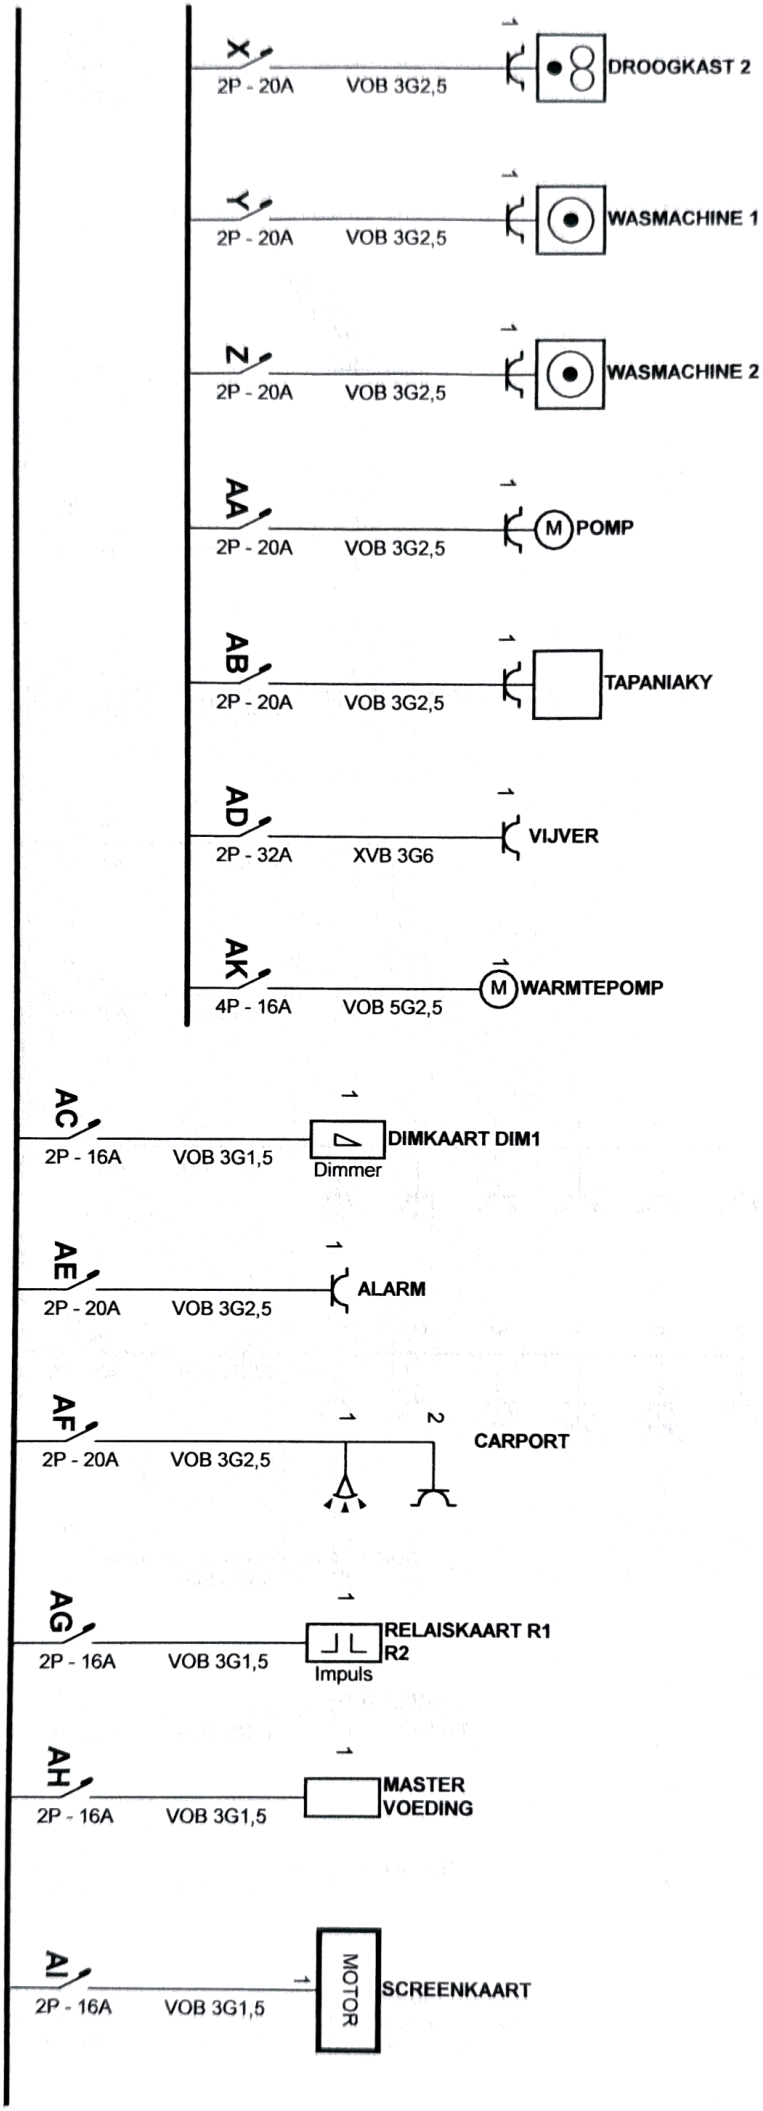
X
2P - 20A VOB 3G2,5
1
DROOGKAST 2

Y
2P - 20A VOB 3G2,5
1
WASMACHINE 1

Z
2P - 20A VOB 3G2,5
1
WASMACHINE 2

AA
2P - 20A VOB 3G2,5
1
M POMP

AB
2P - 20A VOB 3G2,5
1
TAPANIAKY

AD
2P - 32A XVB 3G6
1
VIJVER

AK
4P - 16A VOB 5G2,5
1
M WARMTEPOMP

AC
2P - 16A VOB 3G1,5
1
DIMKAART DIM1
Dimmer

AE
2P - 20A VOB 3G2,5
1
ALARM

AF
2P - 20A VOB 3G2,5
1 2
CARPORT

AG
2P - 16A VOB 3G1,5
1
RELAISKAART R1
R2
Impuls

AH
2P - 16A VOB 3G1,5
1
MASTER
VOEDING

AI
2P - 16A VOB 3G1,5
1
MOTOR
SCREENKAART